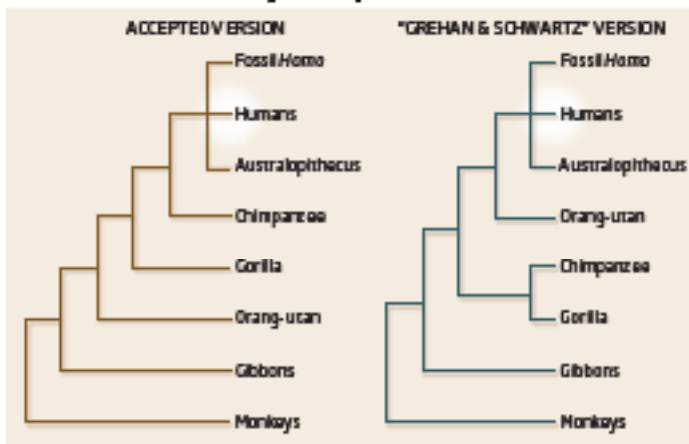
ACCEPTED VERSION

Fossil *Homo*
Humans
Australopithecus
Chimpanzee
Gorilla
Orang-utan
Gibbons
Monkeys

"GREHAN & SCHWARTZ" VERSION

Fossil *Homo*
Humans
Australopithecus
Orang-utan
Chimpanzee
Gorilla
Gibbons
Monkeys